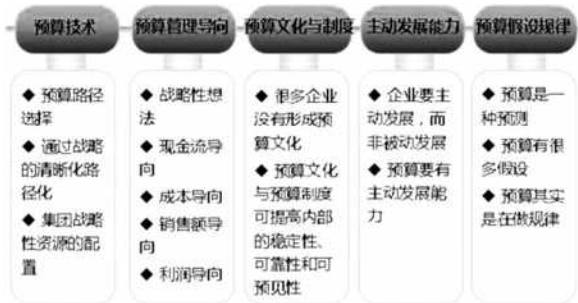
预算技术

◆ 预算路径选择
◆ 通过战略的清晰化路径化
◆ 集团战略性资源的配置

预算管理导向

◆ 战略性想法
◆ 现金流导向
◆ 成本导向
◆ 销售额导向
◆ 利润导向

预算文化与制度

◆ 很多企业没有形成预算文化
◆ 预算文化与预算制度可提高内部的稳定性、可靠性和可预见性

主动发展能力

◆ 企业要主动发展，而非被动发展
◆ 预算要有主动发展能力

预算假设规律

◆ 预算是一种预测
◆ 预算有很多假设
◆ 预算其实是在做规律